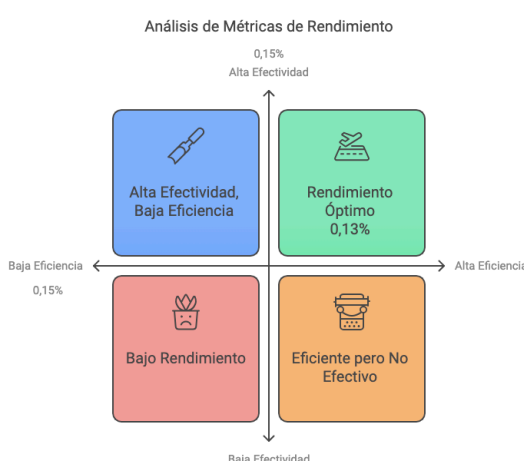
Análisis de Métricas de Rendimiento

0,15%
Alta Efectividad

Alta Efectividad, Baja Eficiencia

Rendimiento Óptimo 0,13%

Baja Eficiencia

Alta Eficiencia

0,15%

Bajo Rendimiento

Eficiente pero No Efectivo

Baja Efectividad